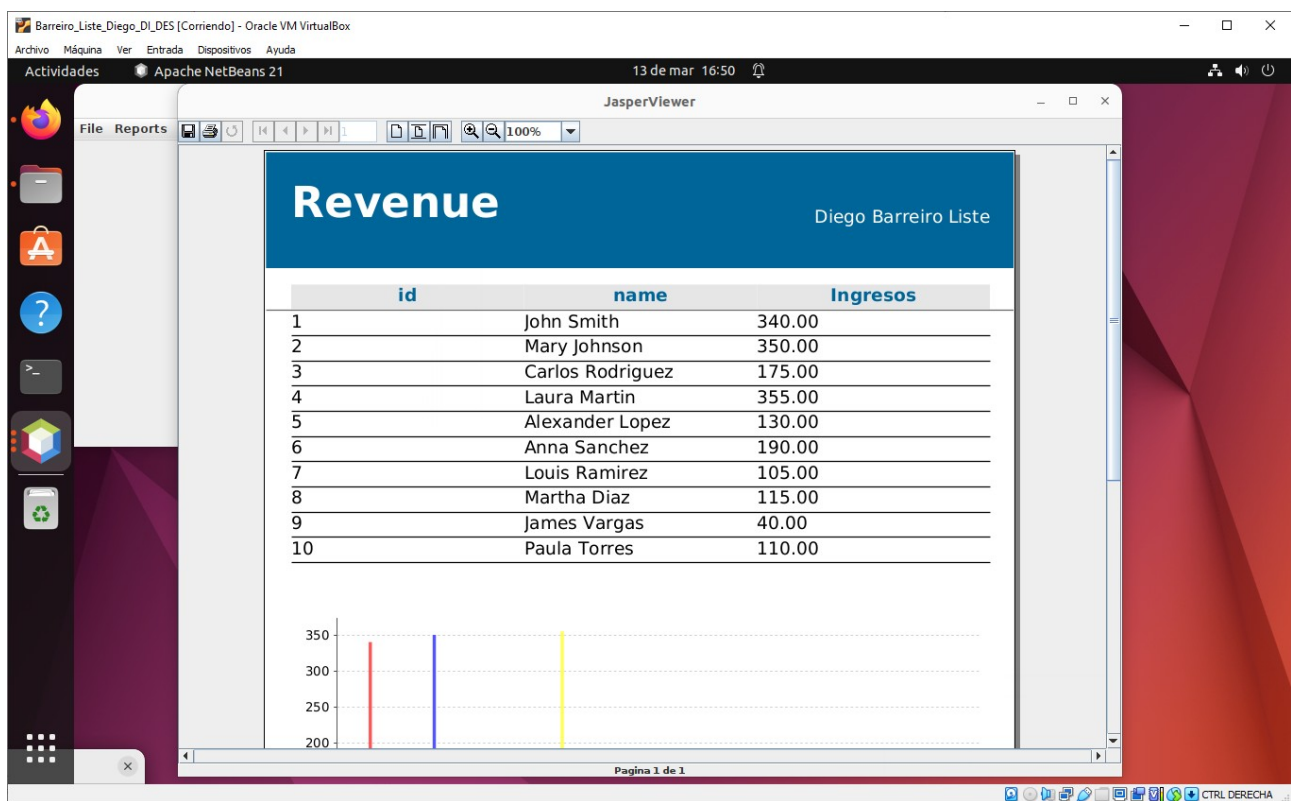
Barreiro_Liste_Diego_DI_DES [Corriendo] - Oracle VM VirtualBox

Archivo Máquina Ver Entrada Dispositivos Ayuda

Actividades Apache NetBeans 21 13 de mar 16:50

JasperViewer

File Reports

1 100%

Revenue

Diego Barreiro Liste

| id | name | Ingresos |
|---|---|---|
| 1 | John Smith | 340.00 |
| 2 | Mary Johnson | 350.00 |
| 3 | Carlos Rodriguez | 175.00 |
| 4 | Laura Martin | 355.00 |
| 5 | Alexander Lopez | 130.00 |
| 6 | Anna Sanchez | 190.00 |
| 7 | Louis Ramirez | 105.00 |
| 8 | Martha Diaz | 115.00 |
| 9 | James Vargas | 40.00 |
| 10 | Paula Torres | 110.00 |

350
300
250
200

Pagina 1 de 1

CTRL DERECHA